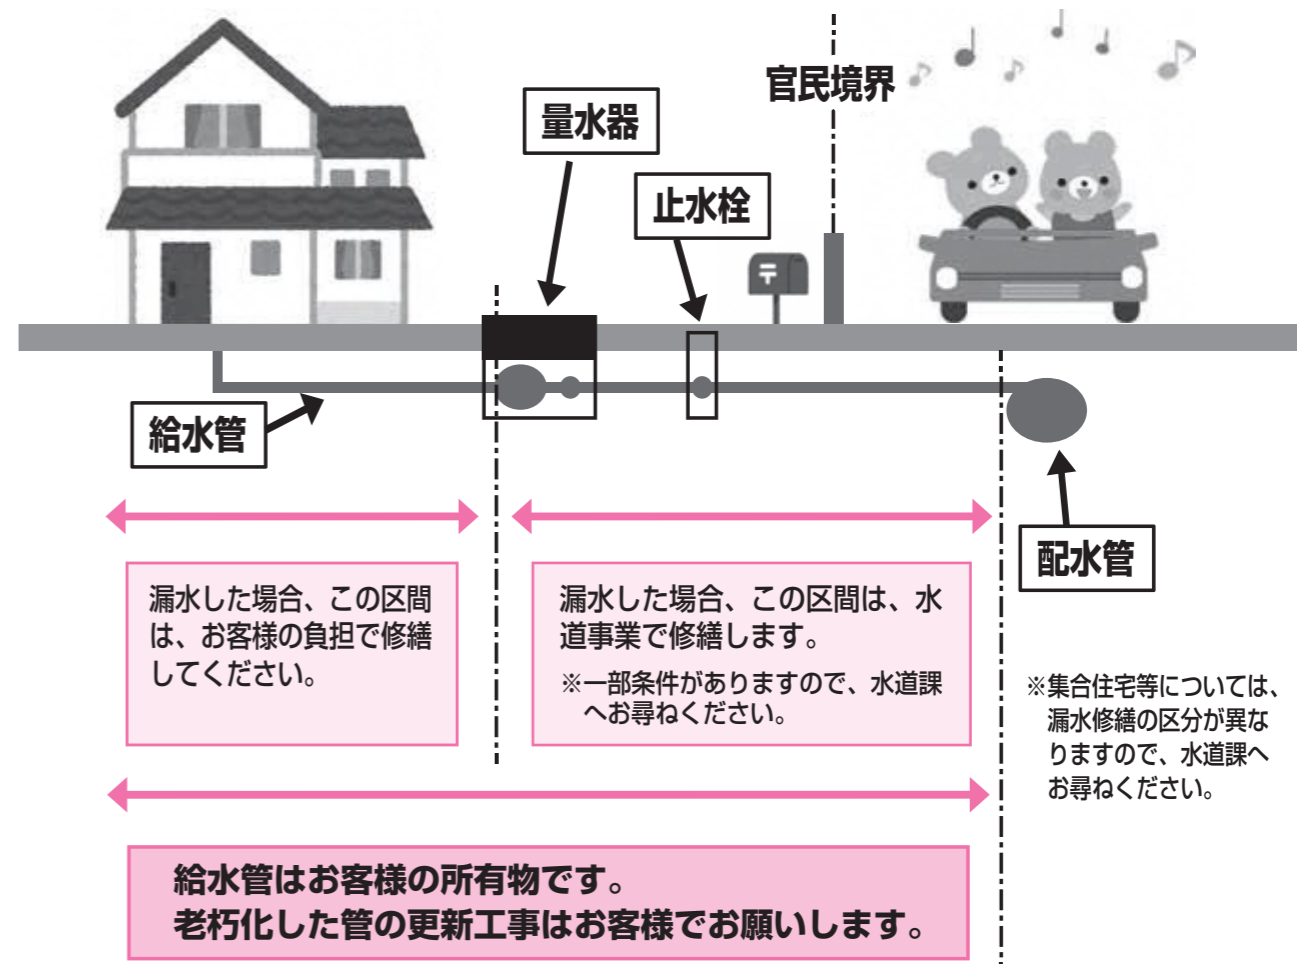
官民境界

量水器

止水栓

〒

給水管

配水管

漏水した場合、この区間は、お客様の負担で修繕してください。

漏水した場合、この区間は、水道事業で修繕します。

※一部条件がありますので、水道課へお尋ねください。

※集合住宅等については、漏水修繕の区分が異なりますので、水道課へお尋ねください。

給水管はお客様の所有物です。
老朽化した管の更新工事はお客様でお願いします。